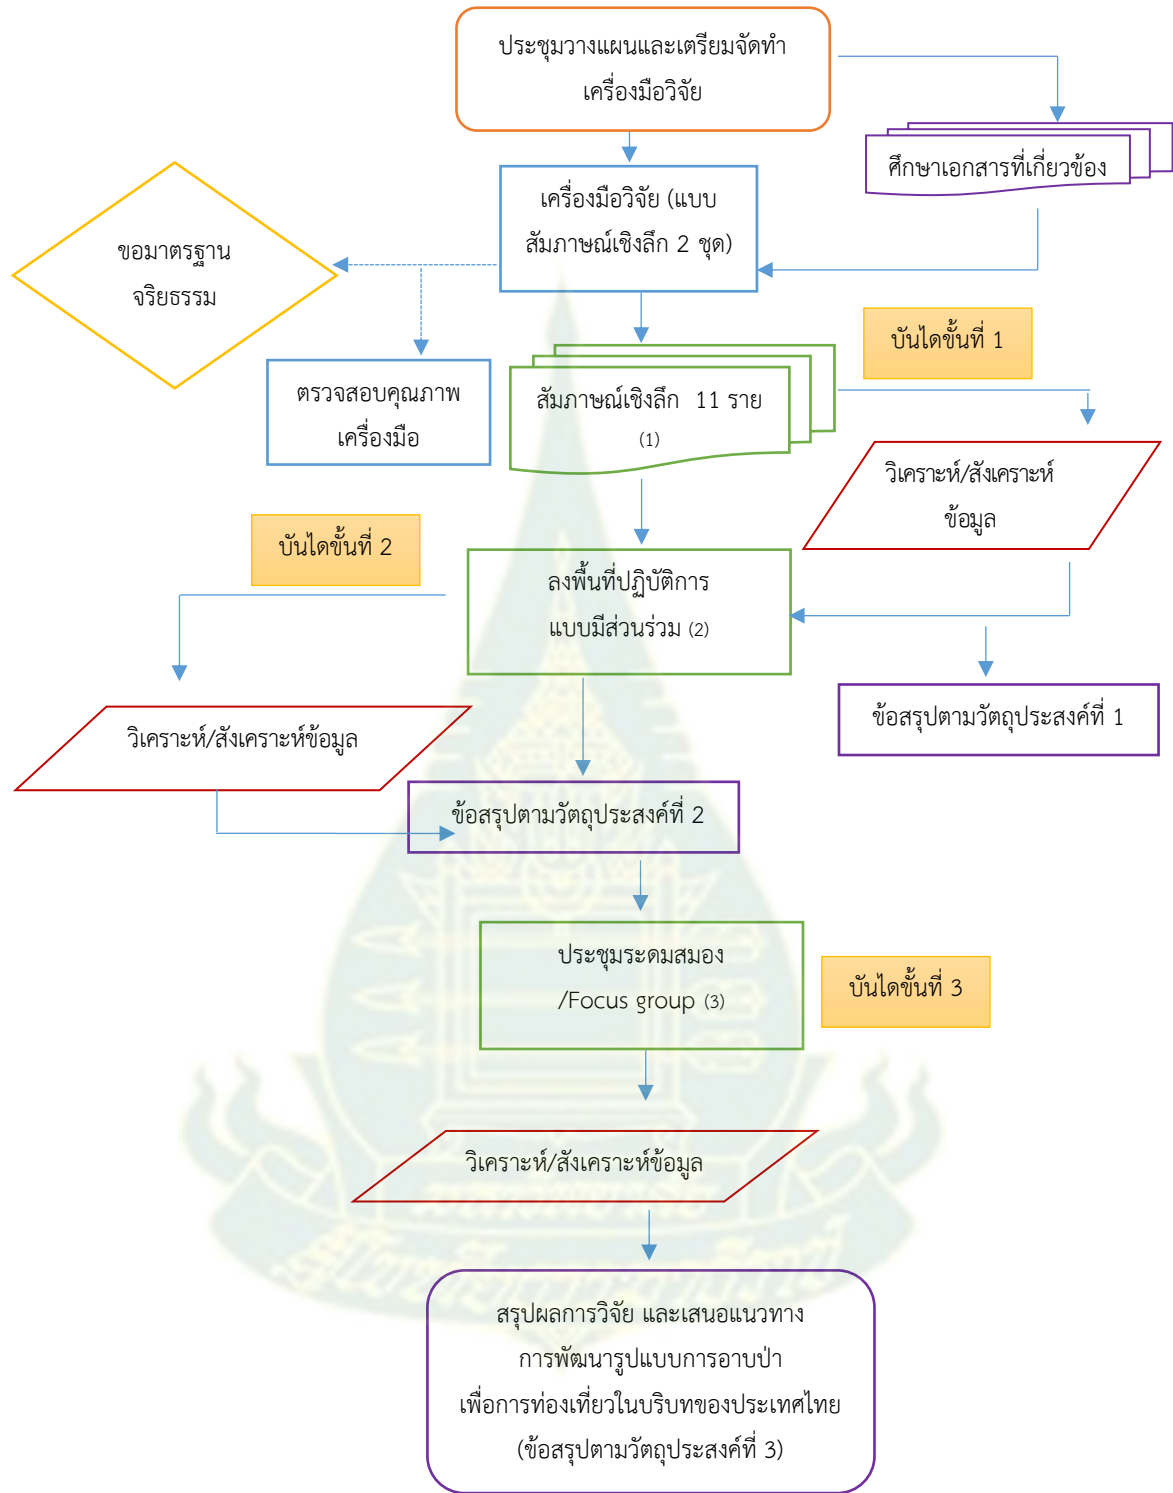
ประชุมวางแผนและเตรียมจัดทำเครื่องมือวิจัย

ศึกษาเอกสารที่เกี่ยวข้อง

เครื่องมือวิจัย (แบบสัมภาษณ์เชิงลึก 2 ชุด)

ขอมาตรฐานจริยธรรม

ตรวจสอบคุณภาพเครื่องมือ

สัมภาษณ์เชิงลึก 11 ราย (1)

บันไดขั้นที่ 1

วิเคราะห์/สังเคราะห์ข้อมูล

บันไดขั้นที่ 2

ลงพื้นที่ปฏิบัติการแบบมีส่วนร่วม (2)

ข้อสรุปตามวัตถุประสงค์ที่ 1

วิเคราะห์/สังเคราะห์ข้อมูล

ข้อสรุปตามวัตถุประสงค์ที่ 2

ประชุมระดมสมอง /Focus group (3)

บันไดขั้นที่ 3

วิเคราะห์/สังเคราะห์ข้อมูล

สรุปผลการวิจัย และเสนอแนวทางการพัฒนารูปแบบการอาบป่าเพื่อการท่องเที่ยวในบริบทของประเทศไทย (ข้อสรุปตามวัตถุประสงค์ที่ 3)